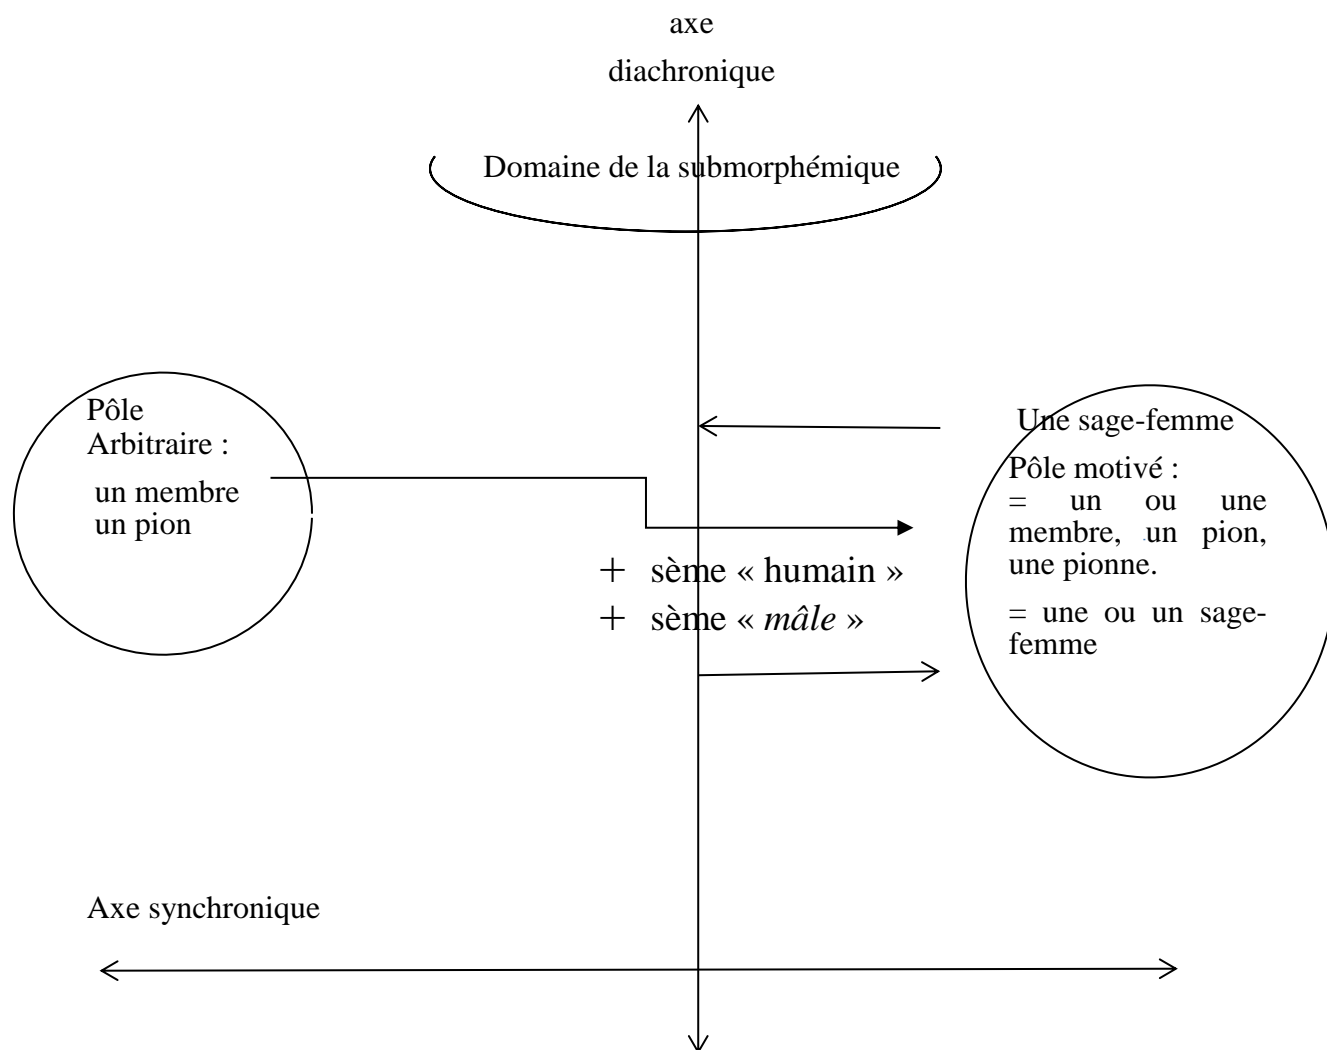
axe
diachronique

Domaine de la submorphémique

Pôle
Arbitraire :

un membre
un pion

Une sage-femme

Pôle motivé :
= un ou une membre, un pion, une pionne.

= une ou un sage-femme

+ sème « humain »
+ sème « *mâle* »

Axe synchronique